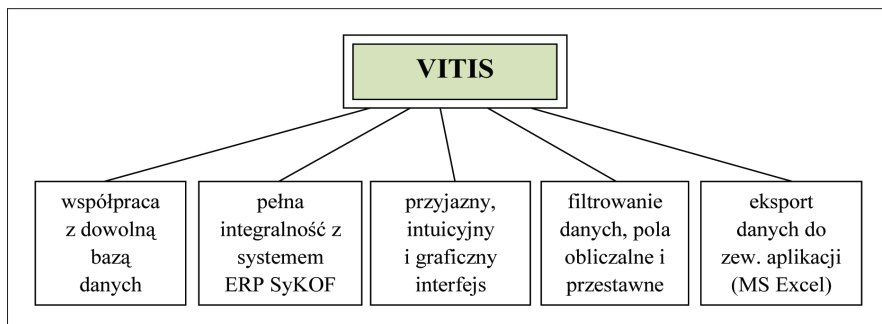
VITIS

współpraca z dowolną bazą danych

pełna integralność z systemem ERP SyKOF

przyjazny, intuicyjny i graficzny interfejs

filtrowanie danych, pola obliczalne i przestawne

eksport danych do zew. aplikacji (MS Excel)